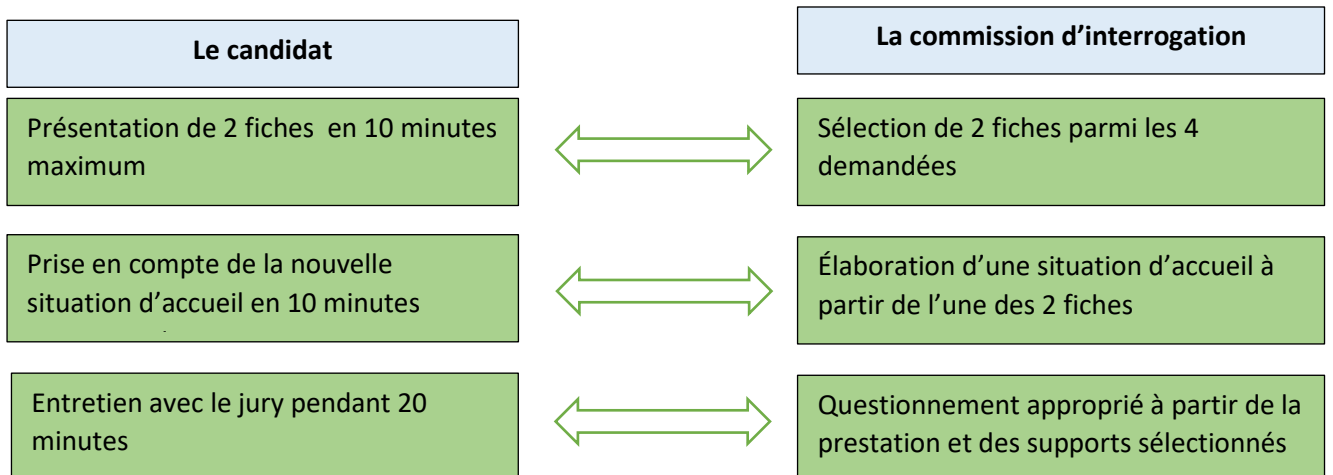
Le candidat

La commission d’interrogation

Présentation de 2 fiches en 10 minutes maximum

Sélection de 2 fiches parmi les 4 demandées

Prise en compte de la nouvelle situation d’accueil en 10 minutes

Élaboration d’une situation d’accueil à partir de l’une des 2 fiches

Entretien avec le jury pendant 20 minutes

Questionnement approprié à partir de la prestation et des supports sélectionnés